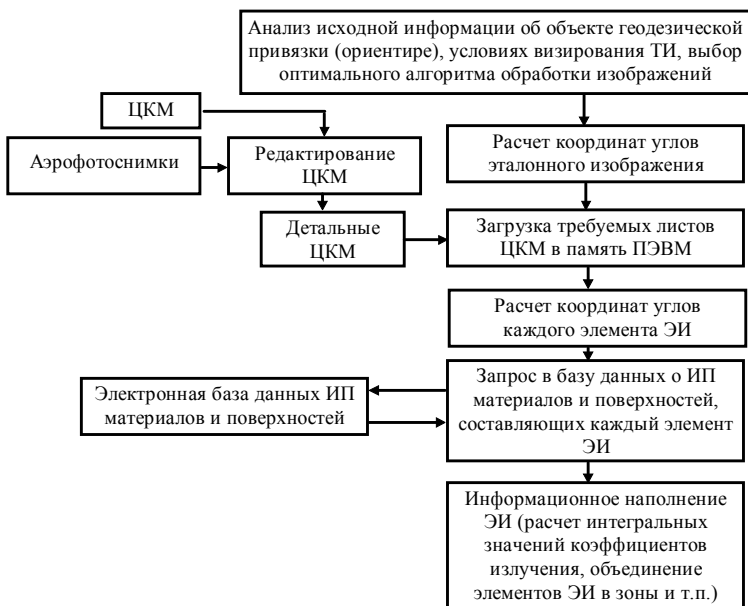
Анализ исходной информации об объекте геодезической привязки (ориентире), условиях визирования ТИ, выбор оптимального алгоритма обработки изображений

ЦКМ

Аэрофотоснимки

Редактирование ЦКМ

Расчет координат углов эталонного изображения

Детальные ЦКМ

Загрузка требуемых листов ЦКМ в память ПЭВМ

Расчет координат углов каждого элемента ЭИ

Электронная база данных ИП материалов и поверхностей

Запрос в базу данных о ИП материалов и поверхностей, составляющих каждый элемент ЭИ

Информационное наполнение ЭИ (расчет интегральных значений коэффициентов излучения, объединение элементов ЭИ в зоны и т.п.)